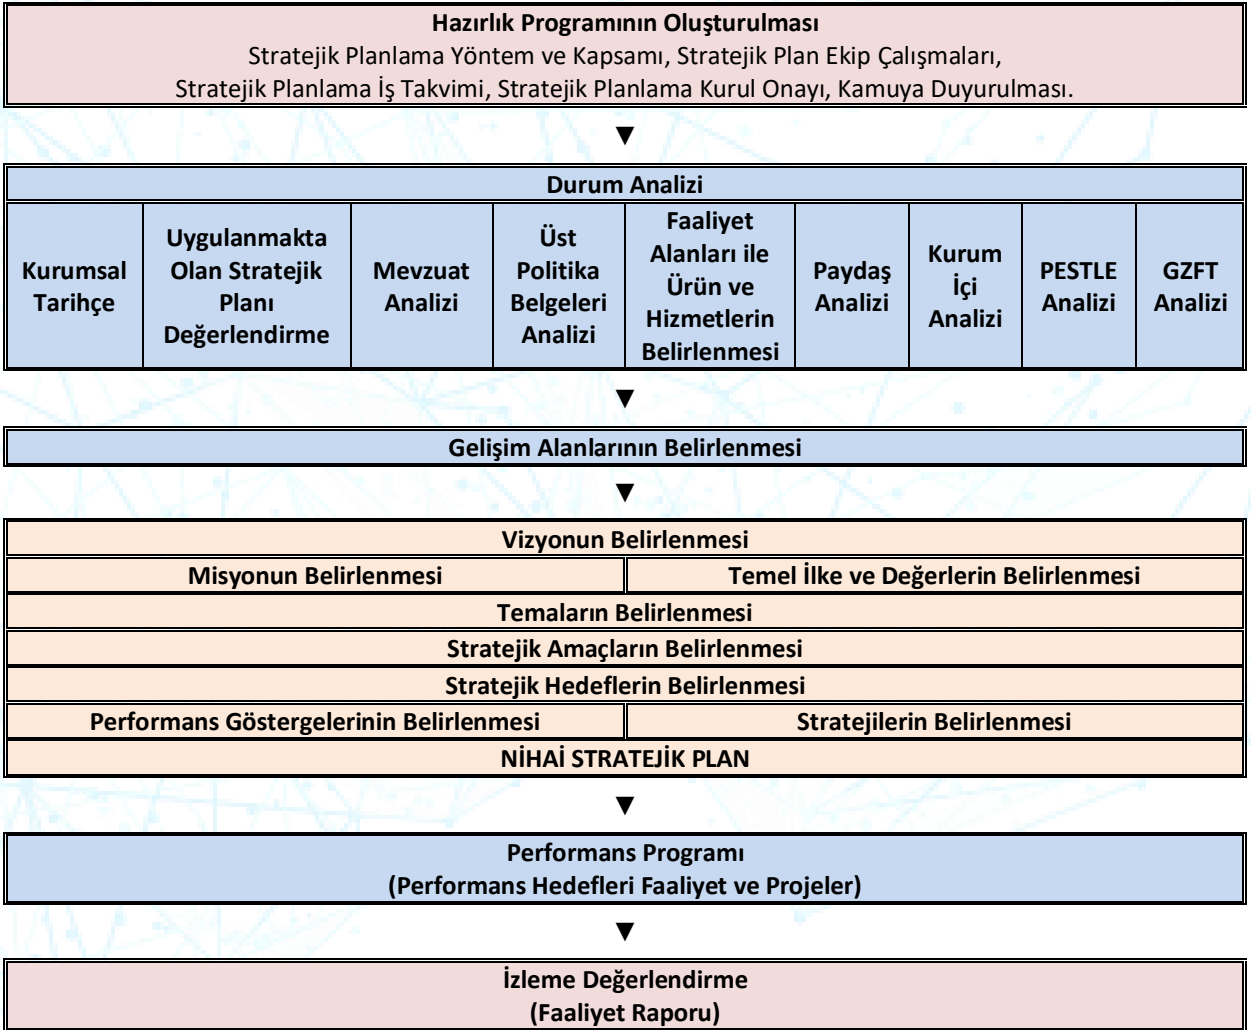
**Hazırlık Programının Oluşturulması**
Stratejik Planlama Yöntem ve Kapsamı, Stratejik Plan Ekip Çalışmaları, Stratejik Planlama İş Takvimi, Stratejik Planlama Kurul Onayı, Kamuya Duyurulması.

▼

| Durum Analizi | | | | | | | | |
|---|---|---|---|---|---|---|---|---|
| Kurumsal Tarihçe | Uygulanmakta Olan Stratejik Planı Değerlendirme | Mevzuat Analizi | Üst Politika Belgeleri Analizi | Faaliyet Alanları ile Ürün ve Hizmetlerin Belirlenmesi | Paydaş Analizi | Kurum İçi Analizi | PESTLE Analizi | GZFT Analizi |

▼

Gelişim Alanlarının Belirlenmesi

▼

| Vizyonun Belirlenmesi | |
|---|---|
| Misyonun Belirlenmesi | Temel İlke ve Değerlerin Belirlenmesi |
| Temaların Belirlenmesi | |
| Stratejik Amaçların Belirlenmesi | |
| Stratejik Hedeflerin Belirlenmesi | |
| Performans Göstergelerinin Belirlenmesi | Stratejilerin Belirlenmesi |
| NİHAİ STRATEJİK PLAN | |

▼

Performans Programı
(Performans Hedefleri Faaliyet ve Projeler)

▼

İzleme Değerlendirme
(Faaliyet Raporu)